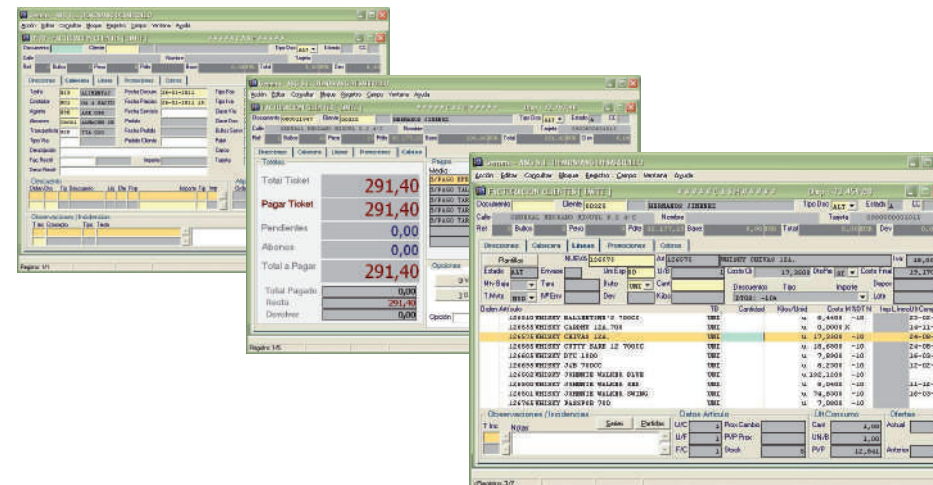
Acción Editar Consultar Bloque Registro Campo Ventana Ayuda

Documento Cliente Tipo Doc Estado CC

Calle Nombre Tarjeta

Ref Bultos Peso Porte Base Total Dev

Direcciones Cabecera Líneas Promociones Cobros

Tarifa 819 ALIMENTAC Fecha Docum 26-01-2011
Cobrador Fecha Previsto 26-01-2011
Agente Fecha Servicio
Almacén Pedido
Transportista Fecha Pedido
Tipo Iva Pedido Cliente
Descripción
Fac. Recoll Importe
Docu Recoll

Observaciones / Incidencias
T inc Cobrar Tipo Texto

Registro: 1/1

Acción Editar Consultar Bloque Registro Campo Ventana Ayuda

Documento Cliente HERNANDO JIMENEZ Tipo Doc Estado CC
Calle GENERAL RICARDO RIVOTE, 8 2 4°C Nombre Tarjeta

Direcciones Cabecera Líneas Promociones Cobros

Totales
Total Ticket 291,40
Pagar Ticket 291,40
Pendientes 0,00
Abonos 0,00
Total a Pagar 291,40
Total Pagado 0,00
Resta 291,40
Devolver 0,00

Pagos
Medio
Opciones
Opción

Registro: 1/1

Acción Editar Consultar Bloque Registro Campo Ventana Ayuda

FACTURACION CLIENTES LINEAS
Documento Cliente 60025 HERNANDO JIMENEZ Tipo Doc ALT Estado A CC
Calle GENERAL RICARDO RIVOTE, 8 2 4°C Nombre Tarjeta
Ref Bultos Peso Porte Base Total Dev

Direcciones Cabecera Líneas Promociones Cobros

Plantillas NUEVO 126575 Art 126575 WHISKY CHIVAS 12A.
Estado ALT Envase Uni Exp U/B Coste Ult 17,3500 Dto/Pre Coste Final 17,370
Mov Baja Tara Bulto UNI Cant Descuentos Tipo Importe Depos
T.Mvto MNO N°Env Dev Kilos DTO2 -10% Lote

Código Artículo TB Cantidad Kilos/Unid Costo M NDTN Imp.Línea
126540 WHISKY BALLENTINE'S 70OCC UNI
126555 WHISKY CARDHU 12A.70X UNI
126575 WHISKY CHIVAS 12A. UNI
126585 WHISKY CUTTY SARK 12 70OCC UNI
126595 WHISKY DYC 1000 UNI
126605 WHISKY J&B 70OCC UNI
126602 WHISKY JOHNNIE WALKER BLUE UNI
126590 WHISKY JOHNNIE WALKER RED UNI
126501 WHISKY JOHNNIE WALKER SWING UNI
126765 WHISKY PASSPORT 70O UNI

Observaciones / Incidencias Datos Artículo Ult Consumo Ofertas
T inc Notas Salidas Partidas U/C Prox Cambio Cant 1,00 Actual
U/F PVP Prox UN/B 1,00
F/C Stock PVP 12,841 Anterior

Registro: 3/7